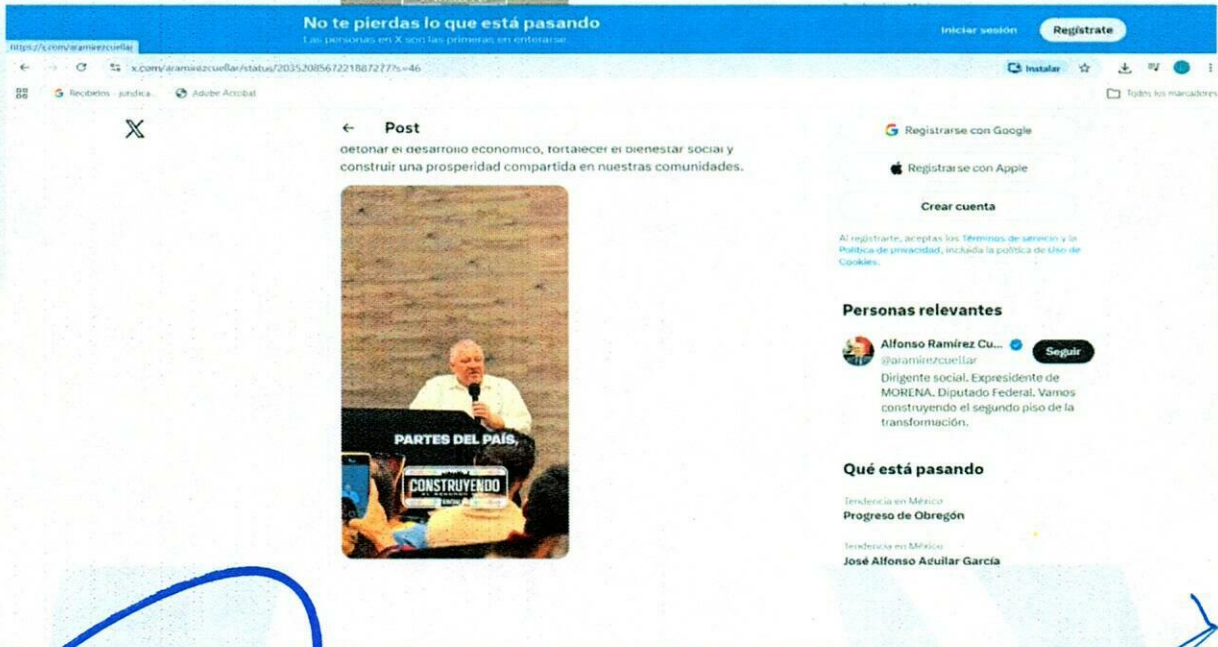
No te pierdas lo que está pasando
Las personas en X son las primeras en enterarse.

Iniciar sesión
Regístrate

https://t.com/aramirezcuellar

x.com/aramirezcuellar/status/2035208567221887277?s=46

Instalar

Recibelos - jurídica
Adobe Acrobat
Todos los marcadores

Post

detonar el desarrollo económico, fortalecer el bienestar social y construir una prosperidad compartida en nuestras comunidades.

PARTES DEL PAÍS,
CONSTRUYENDO

Registrarse con Google
Registrarse con Apple
Crear cuenta

Al registrarte, aceptas los Términos de servicio y la Política de privacidad, incluida la política de Uso de Cookies.

Personas relevantes

Alfonso Ramírez Cu...
@aramirezcuellar
Seguir
Dirigente social. Expresidente de MORENA. Diputado Federal. Vamos construyendo el segundo piso de la transformación.

Qué está pasando

Tendencia en México
Progreso de Obregón

Tendencia en México
José Alfonso Aguilar García